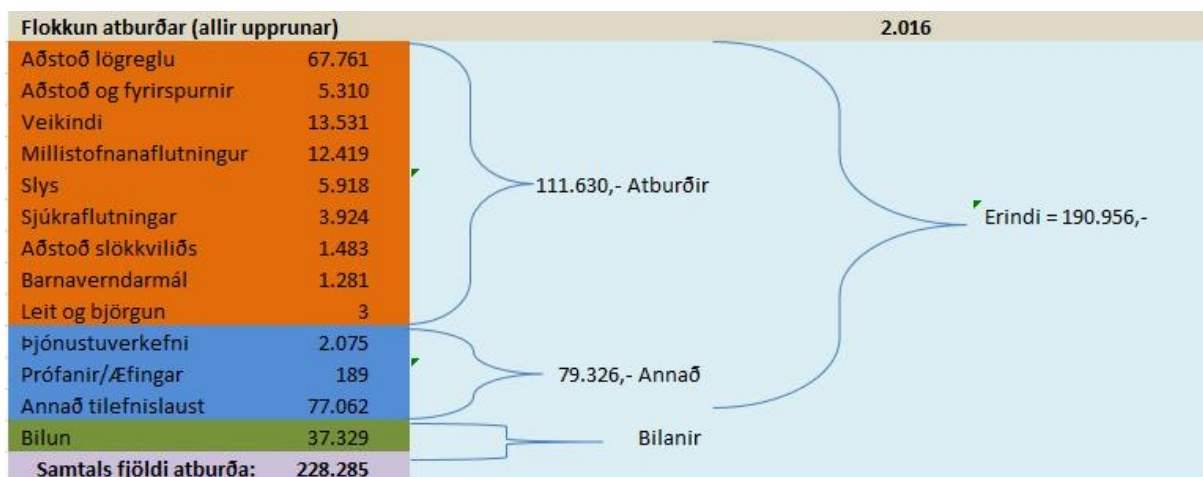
| Flokkun atburðar (allir upprunar) | | 2.016 |
|---|---|---|
| Aðstoð lögreglu | 67.761 | |
| Aðstoð og fyrirspurnir | 5.310 | |
| Veikindi | 13.531 | |
| Millistofnanaflutningur | 12.419 | |
| Slys | 5.918 | |
| Sjúkraflutningar | 3.924 | |
| Aðstoð slökkviliðs | 1.483 | |
| Barnaverndarmál | 1.281 | |
| Leit og björgun | 3 | |
| Þjónustuverkefni | 2.075 | |
| Prófanir/Æfingar | 189 | |
| Annað tilefnislaust | 77.062 | |
| Bilun | 37.329 | |
| Samtals fjöldi atburða: | 228.285 | |

111.630,- Atburðir

79.326,- Annað

Bilanir

Erindi = 190.956,-